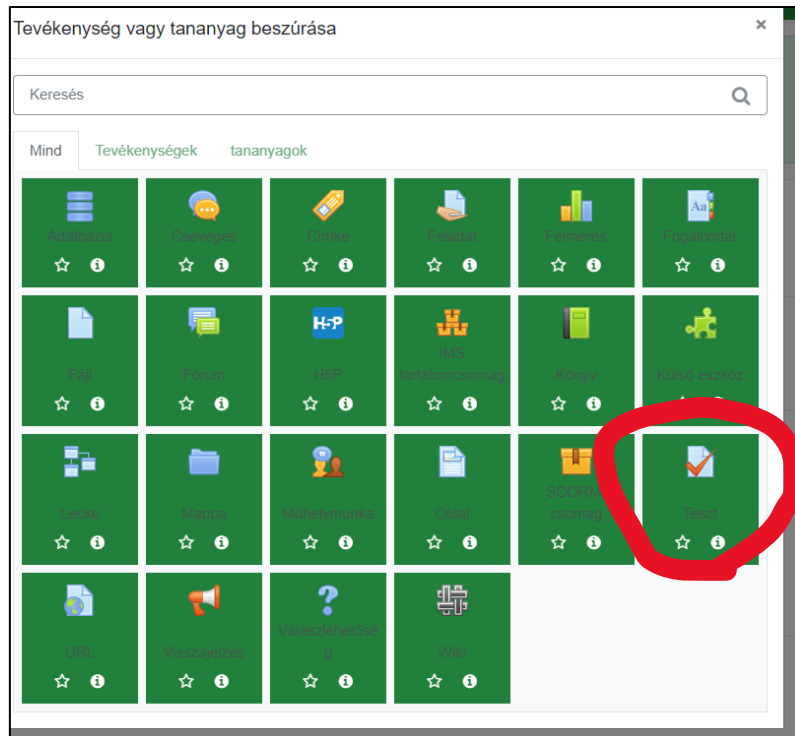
Tevékenység vagy tananyag beszúrása

×

Keresés

Mind Tevékenységek tananyagok

Adatbázis

Csevegés

Címke

Feladat

Felmérés

Fogalomtár

Fájl

Fórum

H5P

IMS tartalomcsomag

Könyv

Külső eszköz

Lecke

Mappa

Műhelymunka

Oldal

SCORM csomag

Teszt

URL

Visszajelzés

Választlehetőség

Wiki